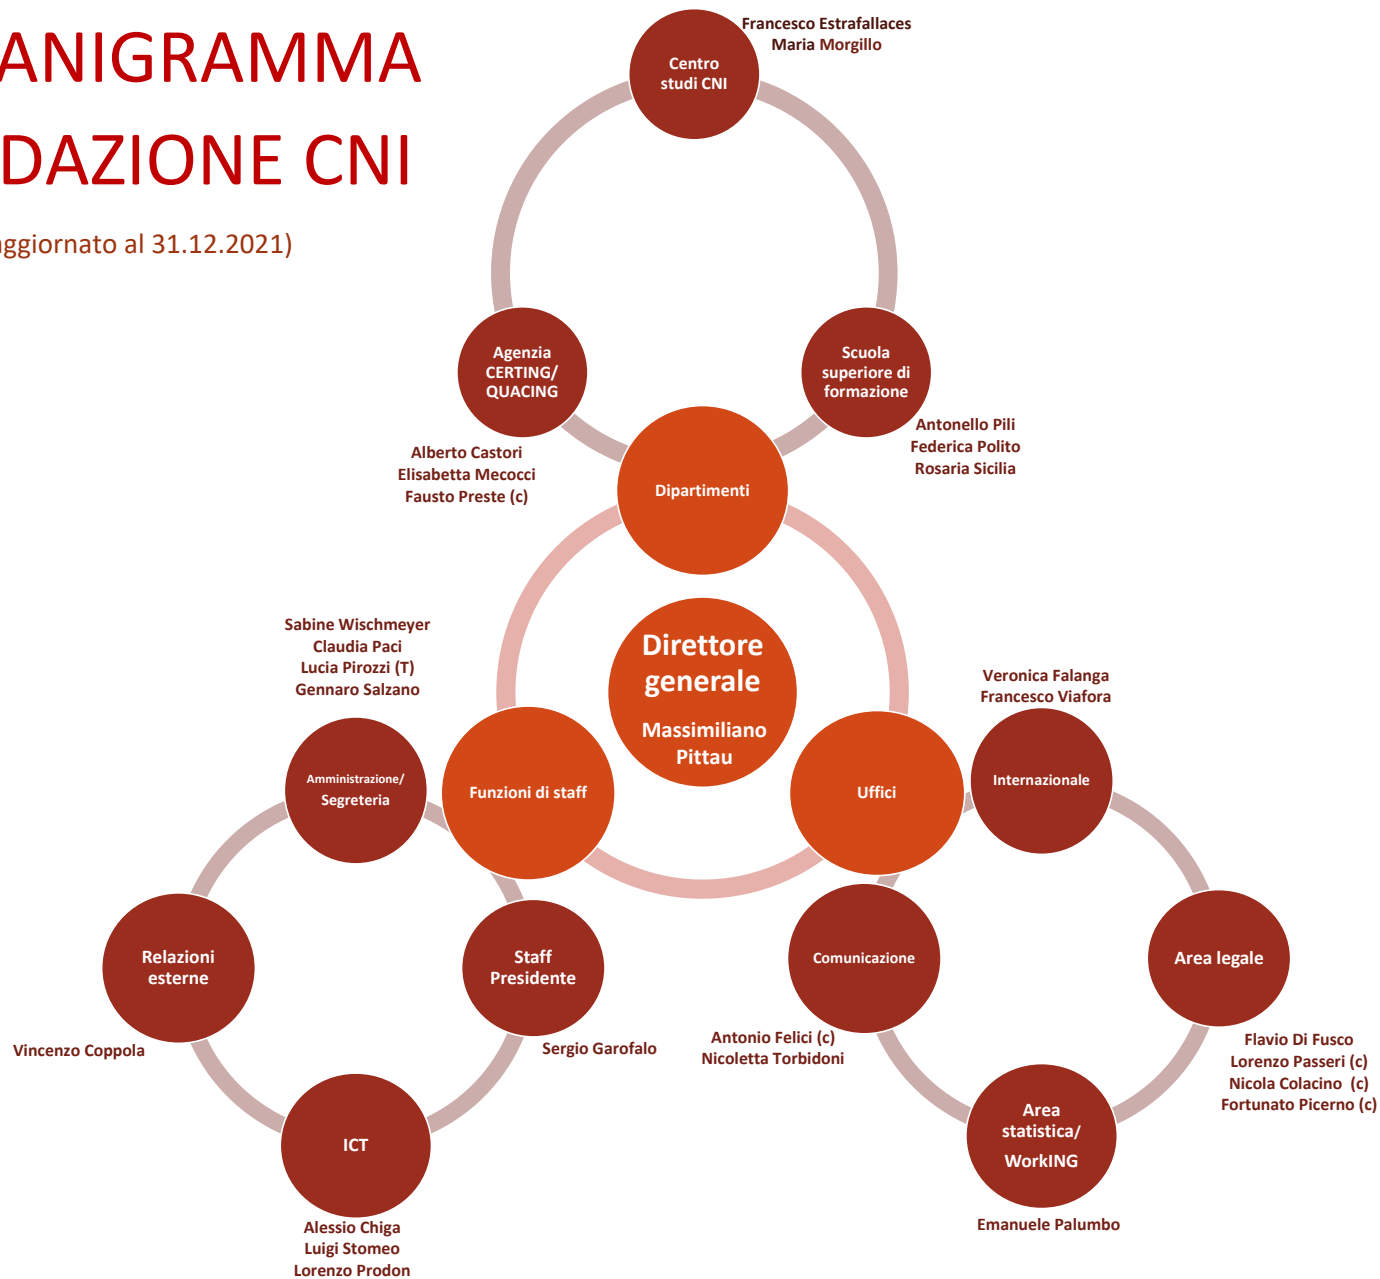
ANIGRAMMA

DAZIONE CNI

ggiornato al 31.12.2021)

Francesco Estrafallaces
Maria Morgillo

Centro studi CNI

Agenzia CERTING/ QUACING

Scuola superiore di formazione

Alberto Castori
Elisabetta Mecocci
Fausto Preste (c)

Antonello Pili
Federica Polito
Rosaria Sicilia

Dipartimenti

Direttore generale

Massimiliano Pittau

Sabine Wischmeyer
Claudia Paci
Lucia Pirozzi (T)
Gennaro Salzano

Veronica Falanga
Francesco Viafora

Amministrazione/ Segreteria

Funzioni di staff

Uffici

Internazionale

Relazioni esterne

Staff Presidente

Comunicazione

Area legale

Vincenzo Coppola

Sergio Garofalo

Antonio Felici (c)
Nicoletta Torbidoni

Flavio Di Fusco
Lorenzo Passeri (c)
Nicola Colacino (c)
Fortunato Picerno (c)

ICT

Area statistica/ WorkING

Alessio Chiga
Luigi Stomeo
Lorenzo Prodon

Emanuele Palumbo